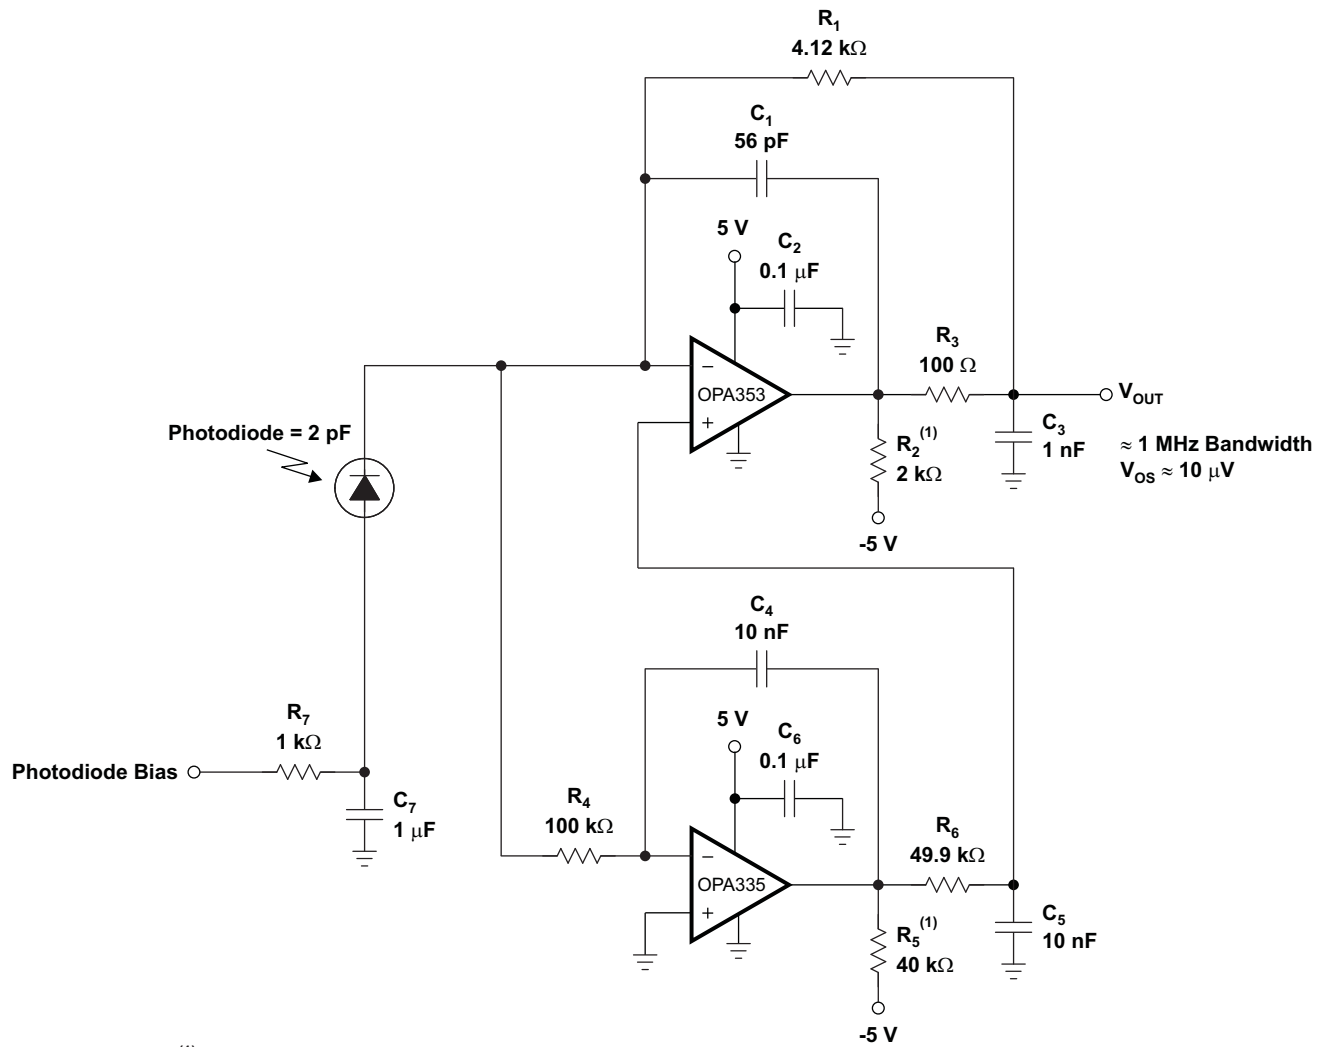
$R_1$
4.12 kΩ

$C_1$
56 pF

5 V

$C_2$
0.1 μF

$R_3$
100 Ω

−

OPA353

+

$V_{OUT}$

Photodiode = 2 pF

$R_2^{(1)}$
2 kΩ

$C_3$
1 nF

≈ 1 MHz Bandwidth
$V_{OS}$ ≈ 10 μV

-5 V

$C_4$
10 nF

5 V

$C_6$
0.1 μF

$R_7$
1 kΩ

Photodiode Bias

$C_7$
1 μF

$R_4$
100 kΩ

−

OPA335

+

$R_6$
49.9 kΩ

$C_5$
10 nF

$R_5^{(1)}$
40 kΩ

-5 V

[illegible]